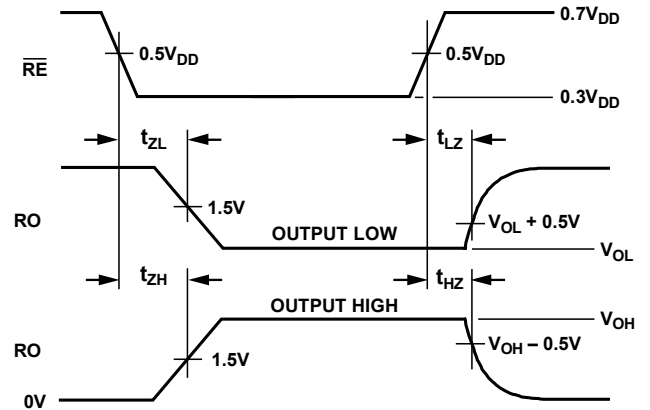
$\overline{RE}$

$0.5V_{DD}$

$0.5V_{DD}$

$0.7V_{DD}$

$0.3V_{DD}$

$t_{ZL}$

$t_{LZ}$

RO

1.5V

OUTPUT LOW

$V_{OL} + 0.5V$

$V_{OL}$

$t_{ZH}$

$t_{HZ}$

OUTPUT HIGH

$V_{OH}$

RO

1.5V

$V_{OH} – 0.5V$

0V